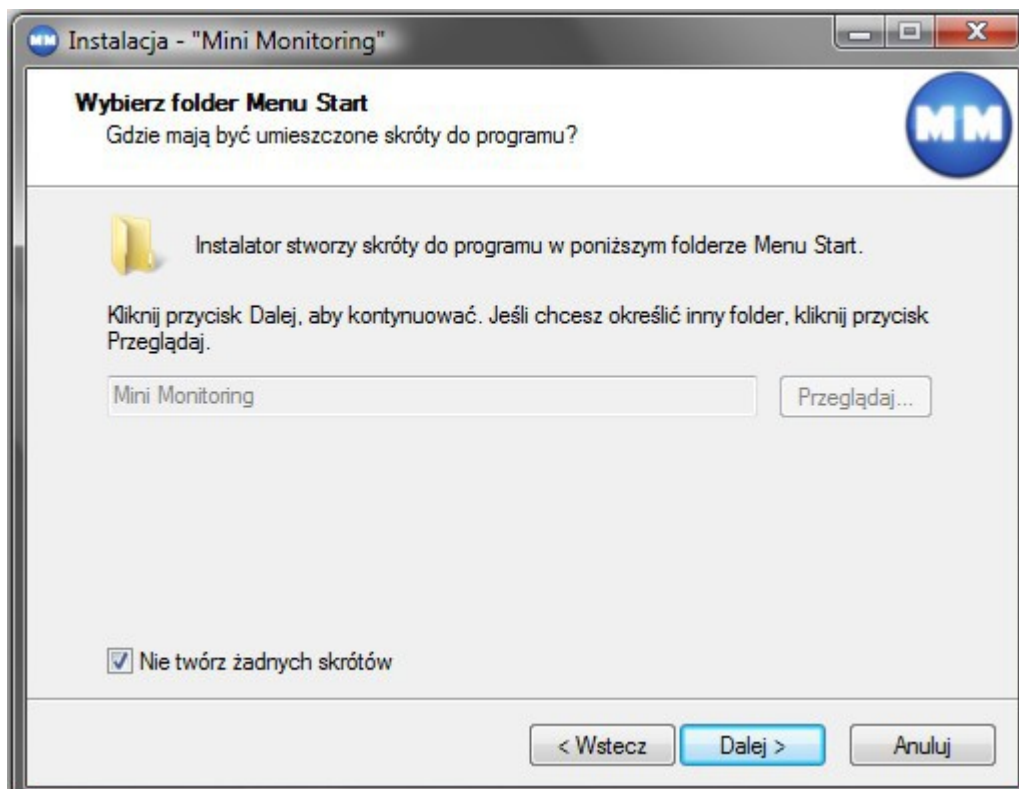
Instalacja - "Mini Monitoring"

Wybierz folder Menu Start
Gdzie mają być umieszczone skróty do programu?

MM

Instalator stworzy skróty do programu w poniższym folderze Menu Start.

Kliknij przycisk Dalej, aby kontynuować. Jeśli chcesz określić inny folder, kliknij przycisk Przeglądaj.

Mini Monitoring

Przeglądaj...

Nie twórz żadnych skrótów

< Wstecz

Dalej >

Anuluj